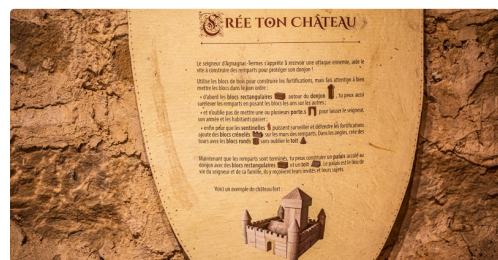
CRÉE TON CHÂTEAU

Le seigneur d'Aignagnac-Termes s'apprête à recevoir une attaque ennemie, aide le vite à construire des remparts pour protéger son donjon !

Utilise les blocs de bois pour construire les fortifications, mais fais attention à bien mettre les blocs dans le bon ordre :

• d'abord les blocs rectangulaires autour du donjon, tu peux aussi surélever les remparts en posant les blocs les uns sur les autres ;

• et n'oublie pas de mettre une ou plusieurs portes pour laisser le seigneur, son armée et les habitants passer ;

• enfin pose les sentinelles qui puissent surveiller et défendre les fortifications : ajoute des blocs crénelés sur les murs des remparts. Dans les angles, crée des tours avec les blocs ronds sans oublier le toit.

Maintenant que les remparts sont terminés, tu peux construire un palais accolé au donjon avec des blocs rectangulaires et un toit. Le palais est le lieu de vie du seigneur et de sa famille, ils y reçoivent leurs invités et leurs sujets.

Voici un exemple de château fort :